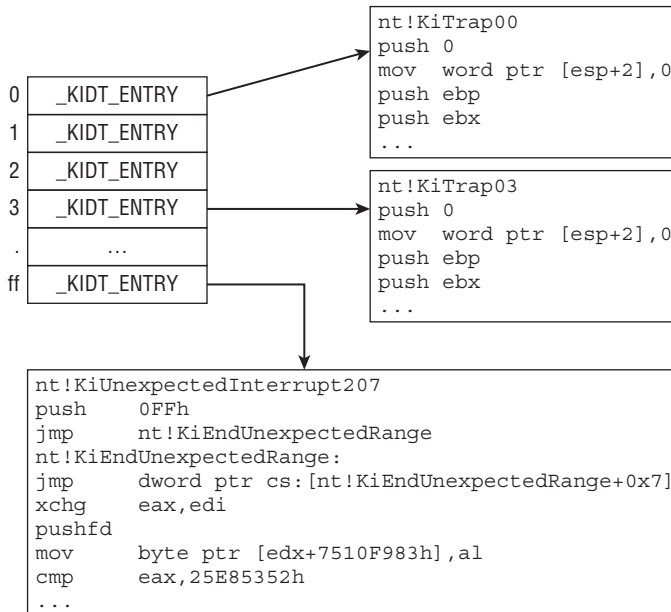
0 _KIDT_ENTRY
1 _KIDT_ENTRY
2 _KIDT_ENTRY
3 _KIDT_ENTRY
. ...
ff _KIDT_ENTRY

nt!KiTrap00
push 0
mov word ptr [esp+2],0
push ebp
push ebx
...

nt!KiTrap03
push 0
mov word ptr [esp+2],0
push ebp
push ebx
...

nt!KiUnexpectedInterrupt207
push 0FFh
jmp nt!KiEndUnexpectedRange
nt!KiEndUnexpectedRange:
jmp dword ptr cs:[nt!KiEndUnexpectedRange+0x7]
xchg eax,edi
pushfd
mov byte ptr [edx+7510F983h],al
cmp eax,25E85352h
...